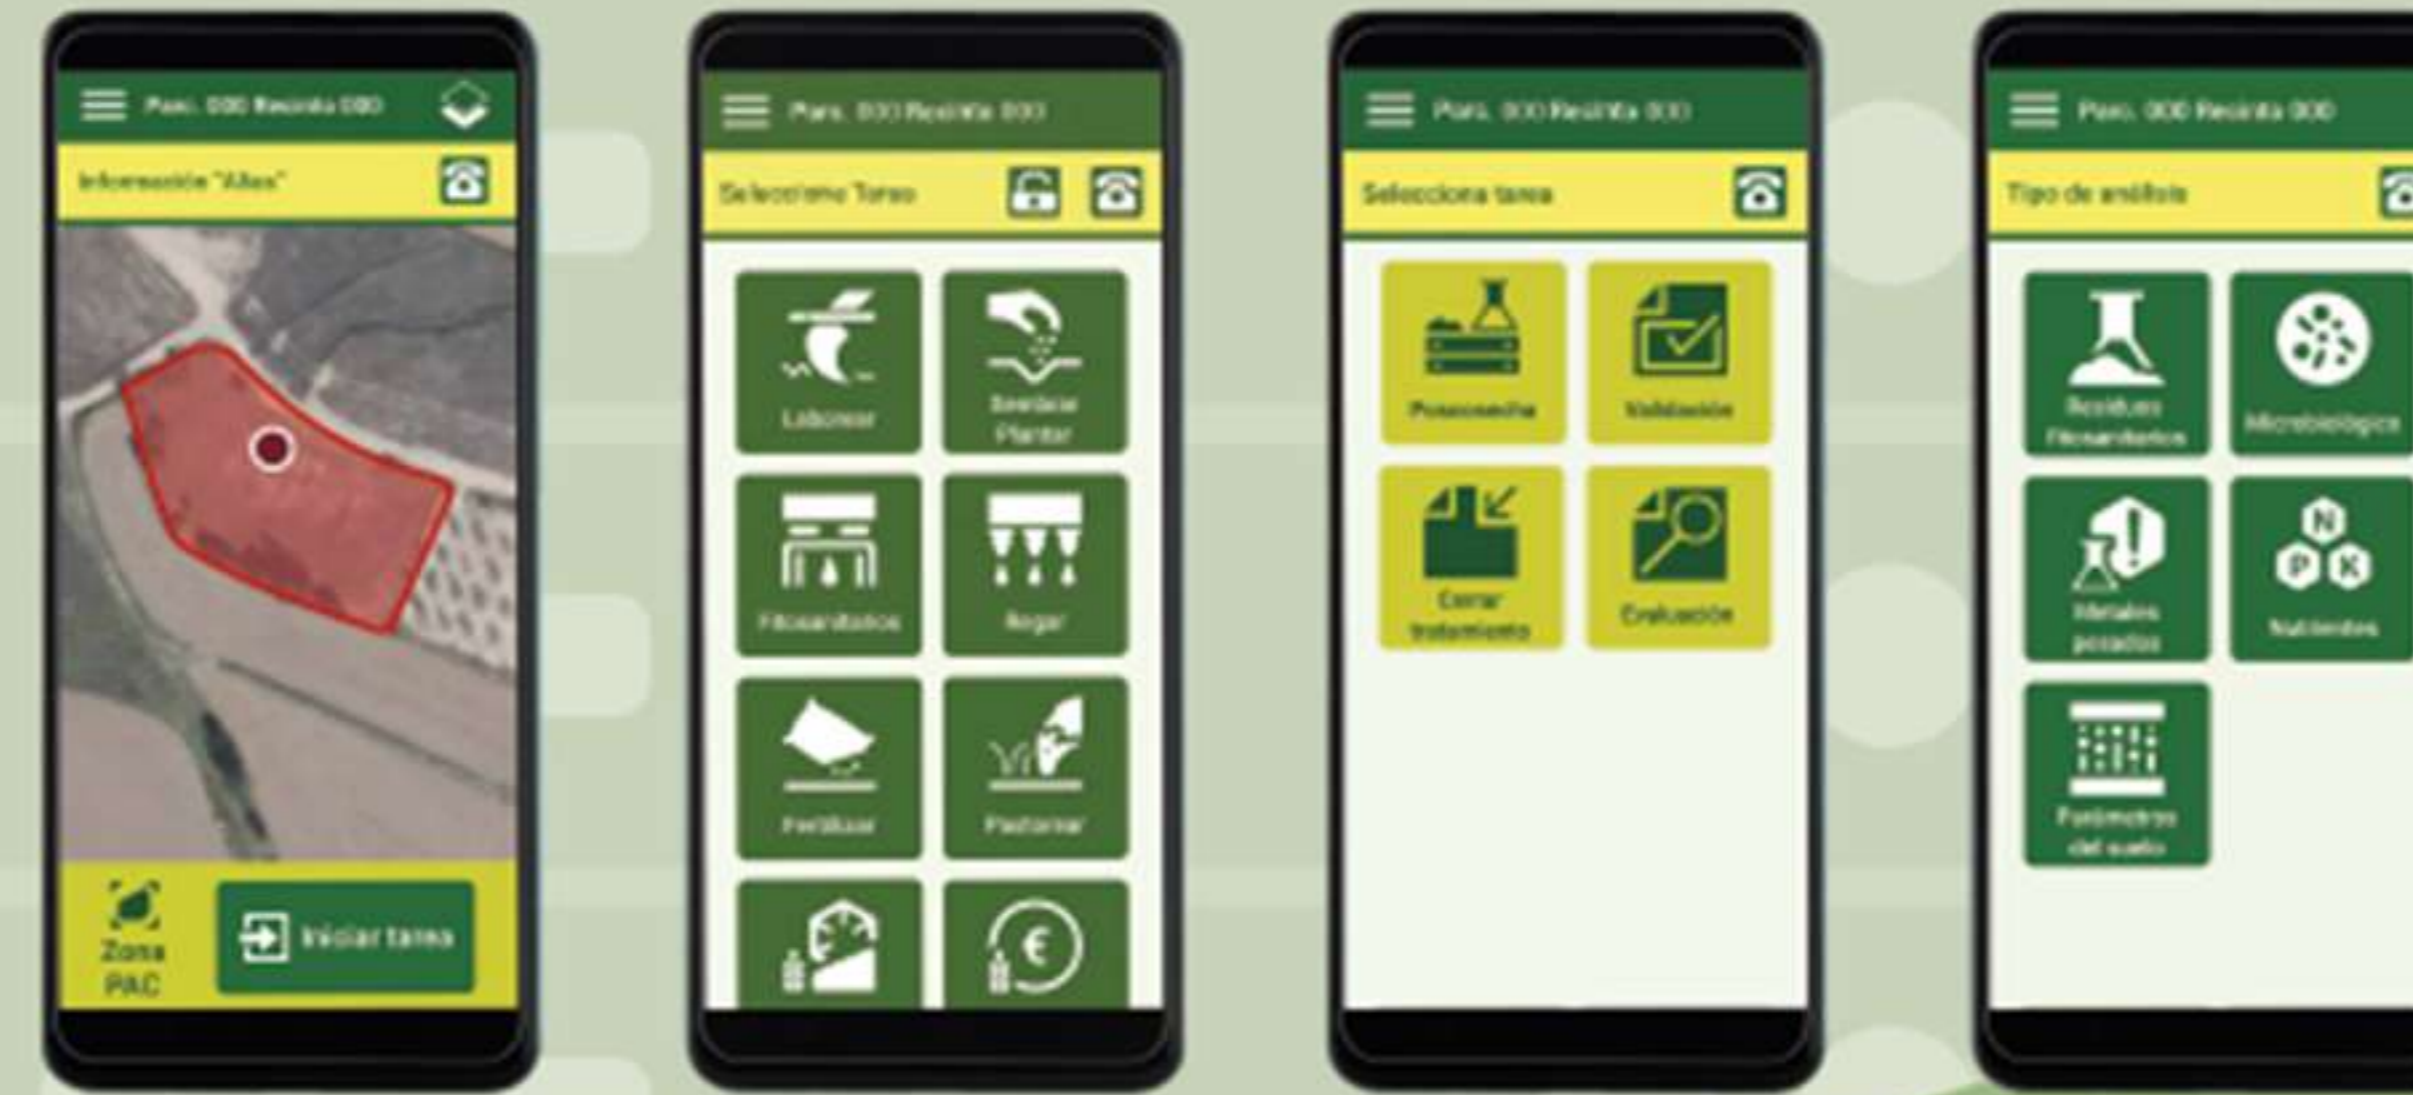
Parc. 000 Recinto 000

Información "Atlas"

Zona PAC

Iniciar tarea

Parc. 000 Recinto 000

Selecciona Tarea

Laborear

Sembrar Plantar

Fitosanitarios

Regar

Fertilizar

Pastorear

Parc. 000 Recinto 000

Selecciona tarea

Postcosecha

Validación

Cerrar tratamiento

Evaluación

Parc. 000 Recinto 000

Tipo de análisis

Residuos Fitosanitarios

Microbiológico

Metales pesados

Nutrientes

Parámetros del suelo

N
P
K